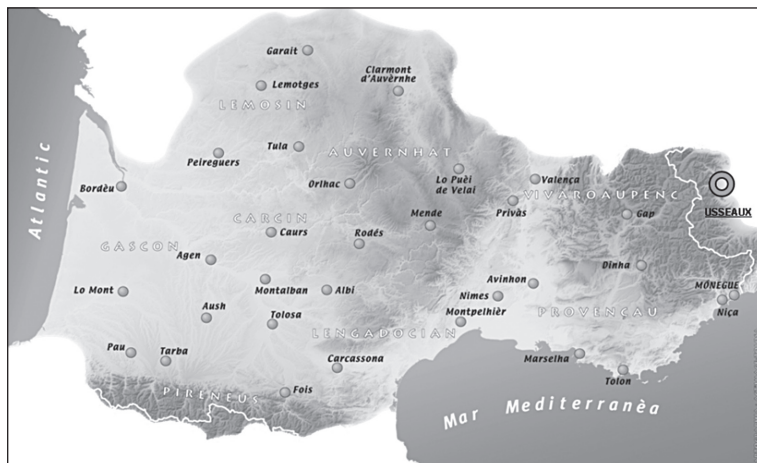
Atlantic

Garait
Clarmont d'Auvèrnhe
Lemotges
LEMOSIN
Tula
AUVERNHAT
Peireguers
Orlhac
Lo Puèi de Velai
Valença
Bordèu
VIVAROAUPENC
USSEAUX
Privàs
Mende
Gap
CARCIN
Caurs
Rodés
GASCON
Agen
Dinha
Avinhon
MONEGUE
Lo Mont
Montalban
Albi
Nimes
Niça
Aush
Montpelhièr
PROVENÇAU
Tolosa
LENGADOCIAN
Pau
Tarba
Carcassona
Marselha
PIRENEUS
Fois
Tolon

Mar Mediterranèa